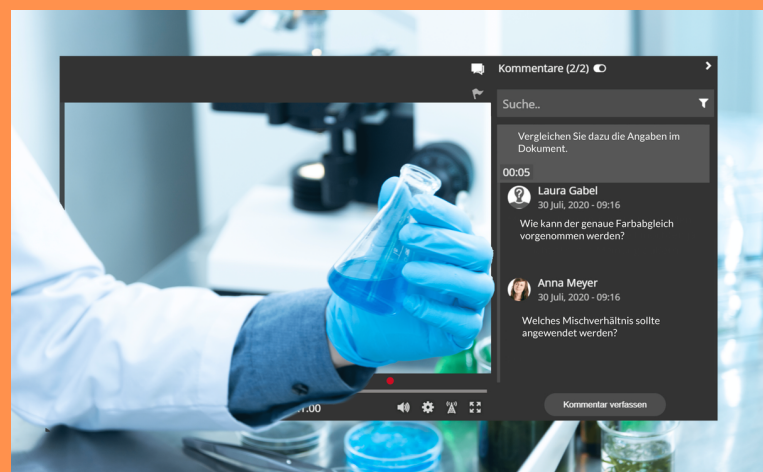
Kommentare (2/2)

Suche..

Vergleichen Sie dazu die Angaben im Dokument.

00:05

Laura Gabel
30 Juli, 2020 - 09:16

Wie kann der genaue Farbabgleich vorgenommen werden?

Anna Meyer
30 Juli, 2020 - 09:16

Welches Mischverhältnis sollte angewendet werden?

Kommentar verfassen

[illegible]1:00